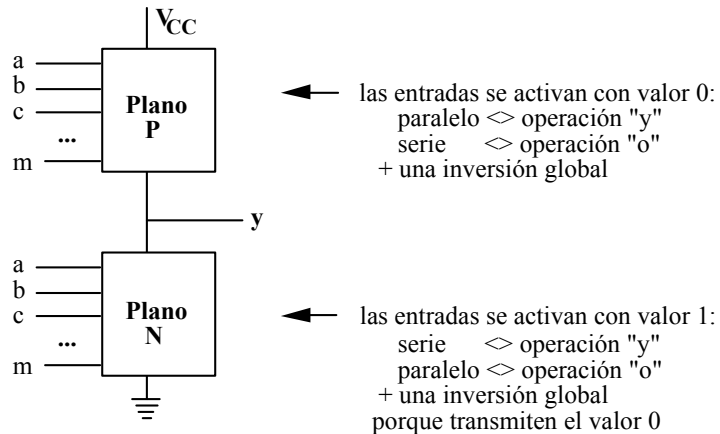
$V_{CC}$

a
b
c
...
m

Plano
P

las entradas se activan con valor 0:
paralelo <> operación "y"
serie <> operación "o"
+ una inversión global

y

a
b
c
...
m

Plano
N

las entradas se activan con valor 1:
serie <> operación "y"
paralelo <> operación "o"
+ una inversión global
porque transmiten el valor 0